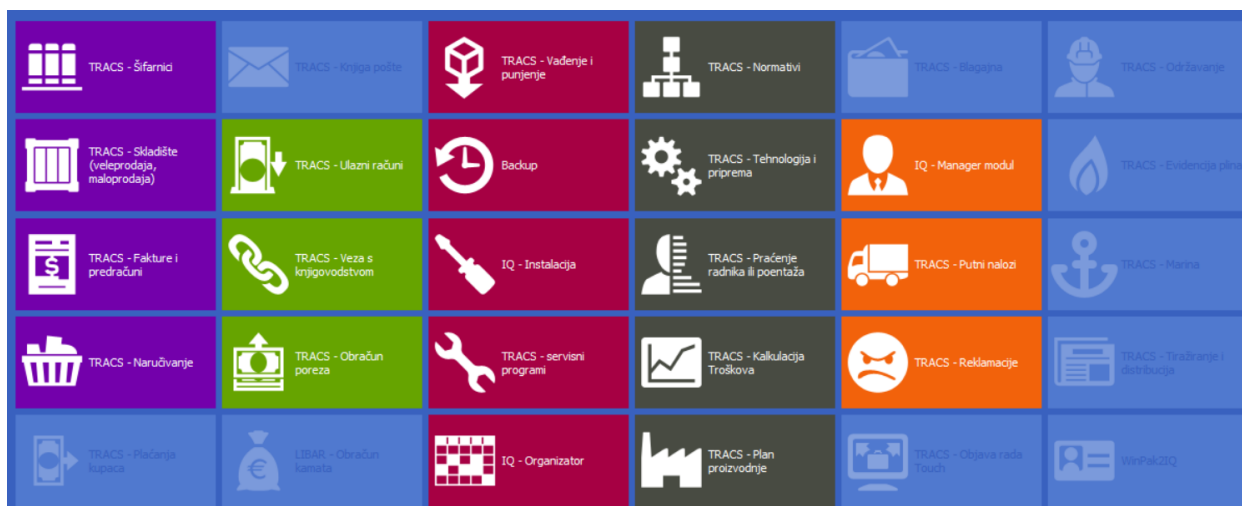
TRACS - Šifarnici

TRACS - Knjiga pošte

TRACS - Vađenje i punjenje

TRACS - Normativi

TRACS - Blagajna

TRACS - Održavanje

TRACS - Skladište (veleprodaja, maloprodaja)

TRACS - Ulazni računi

Backup

TRACS - Tehnologija i priprema

IQ - Manager modul

TRACS - Evidencija plina

TRACS - Fakture i predračuni

TRACS - Veza s knjigovodstvom

IQ - Instalacija

TRACS - Praćenje radnika ili poentaža

TRACS - Putni nalozi

TRACS - Marina

TRACS - Naručivanje

TRACS - Obračun poreza

TRACS - servisni programi

TRACS - Kalkulacija Troškova

TRACS - Reklamacije

TRACS - Tiražiranje i distribucija

TRACS - Plaćanja kupaca

LIBAR - Obračun kamata

IQ - Organizator

TRACS - Plan proizvodnje

TRACS - Objava rada Touch

WinPak2IQ